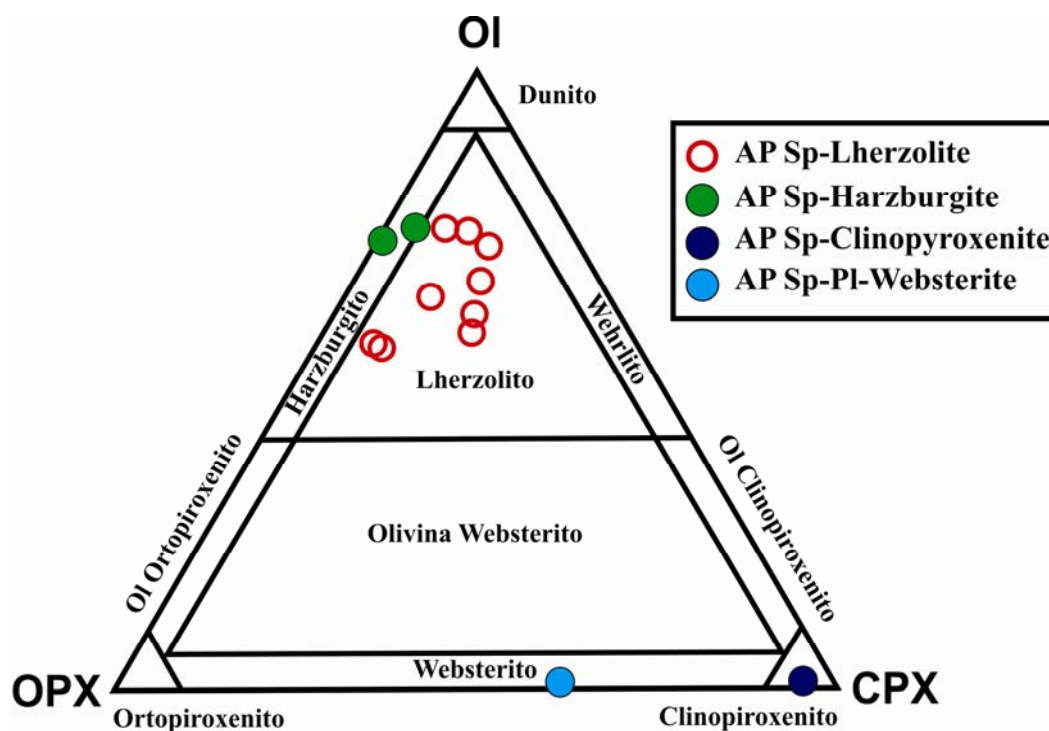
Ol

Dunito

AP Sp-Lherzolite
AP Sp-Harzburgite
AP Sp-Clinopyroxenite
AP Sp-Pl-Websterite

Harzburgito

Wehrlito

Lherzolito

Ol Ortopiroxenito

Ol Clinopiroxenito

Olivina Websterito

Websterito

OPX

CPX

Ortopiroxenito

Clinopiroxenito